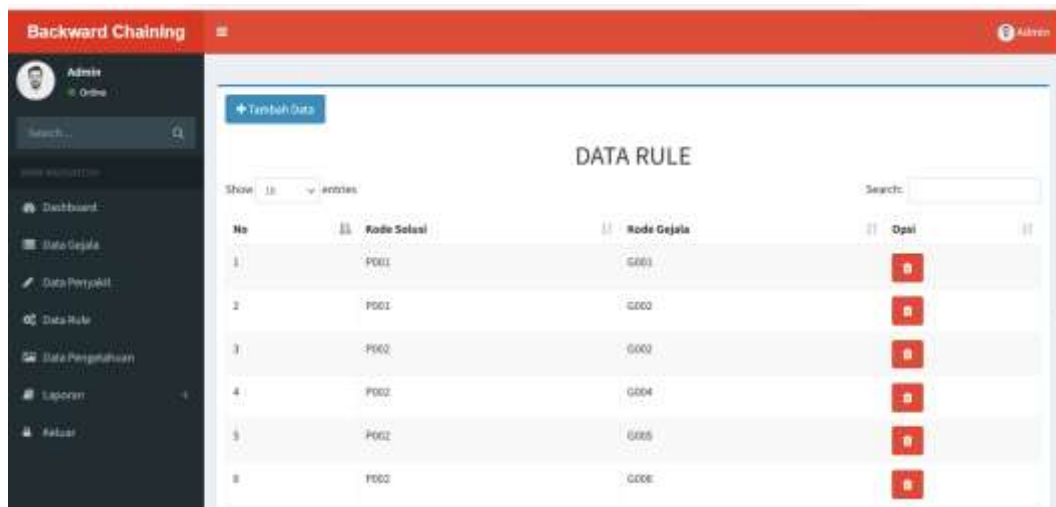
Backward Chaining

Admin

Admin
Online

Search...

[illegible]

Dashboard

Data Gejala

Data Penyakit

Data Rule

Data Pengetahuan

Laporan

Keluar

+ Tambah Data

DATA RULE

Show 10 entries

Search:

| No | Kode Solusi | Kode Gejala | Opsi |
|---|---|---|---|
| 1 | P001 | G001 | |
| 2 | P001 | G002 | |
| 3 | P002 | G002 | |
| 4 | P002 | G004 | |
| 5 | P002 | G005 | |
| 6 | P002 | G006 | |